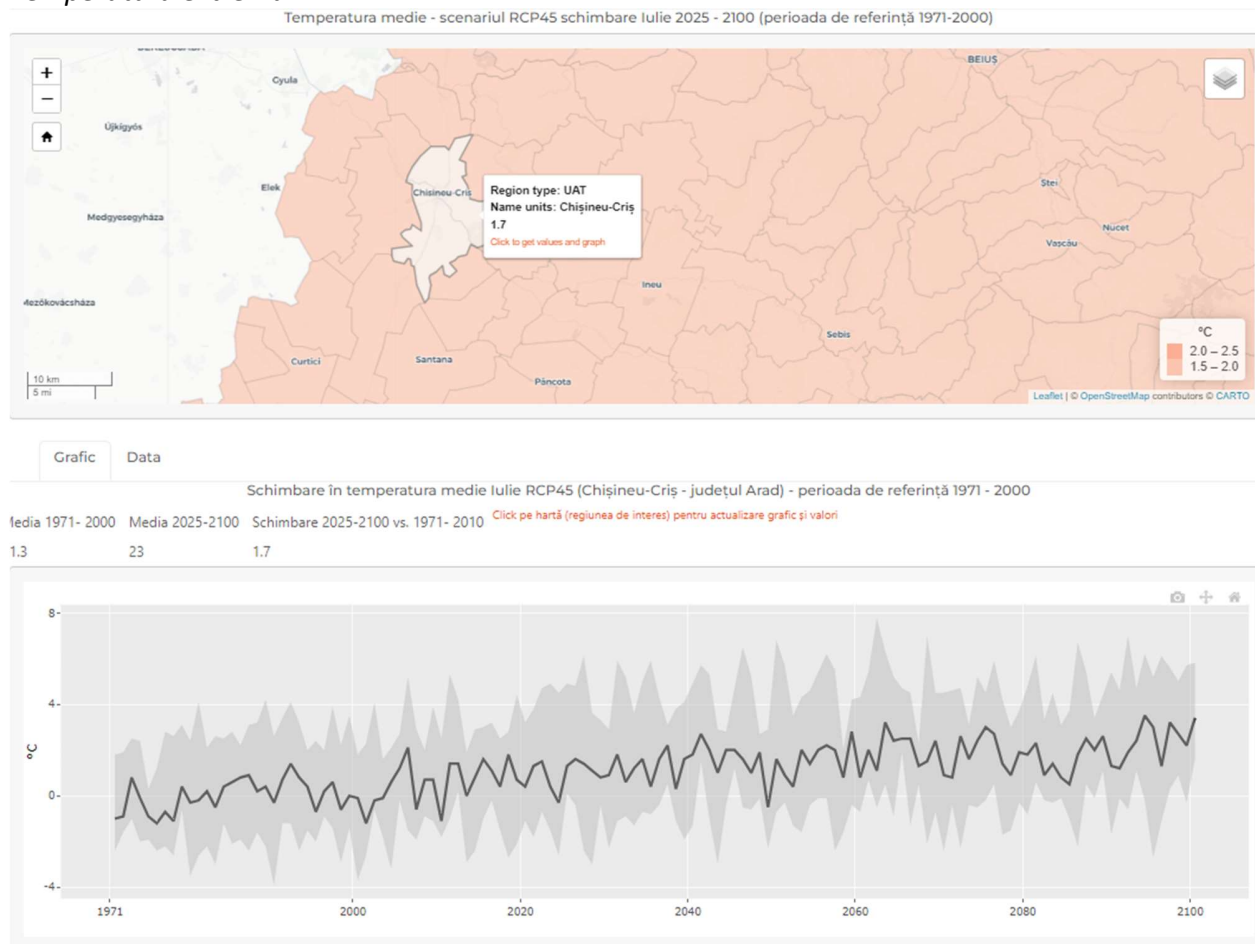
Temperatura medie - scenariul RCP45 schimbare Iulie 2025 - 2100 (perioada de referință 1971-2000)

+
−

Gyula
BEIUȘ
Újkígyós
Elek
Chișineu-Criș
Region type: UAT
Name units: Chișineu-Criș
1.7
Click to get values and graph
Medgyesegyháza
Ștei
Nucet
Vașcău
Ineu
Mezőkovácsháza
Sebiș
Curtici
Santana
Pâncota
10 km
5 mi
°C
2.0 – 2.5
1.5 – 2.0
Leaflet | © OpenStreetMap contributors © CARTO

Grafic
Data

Schimbare în temperatura medie Iulie RCP45 (Chișineu-Criș - județul Arad) - perioada de referință 1971 - 2000

Media 1971- 2000 Media 2025-2100 Schimbare 2025-2100 vs. 1971- 2010 Click pe hartă (regiunea de interes) pentru actualizare grafic și valori
1.3 23 1.7

8
4
0
-4
°C
1971 2000 2020 2040 2060 2080 2100